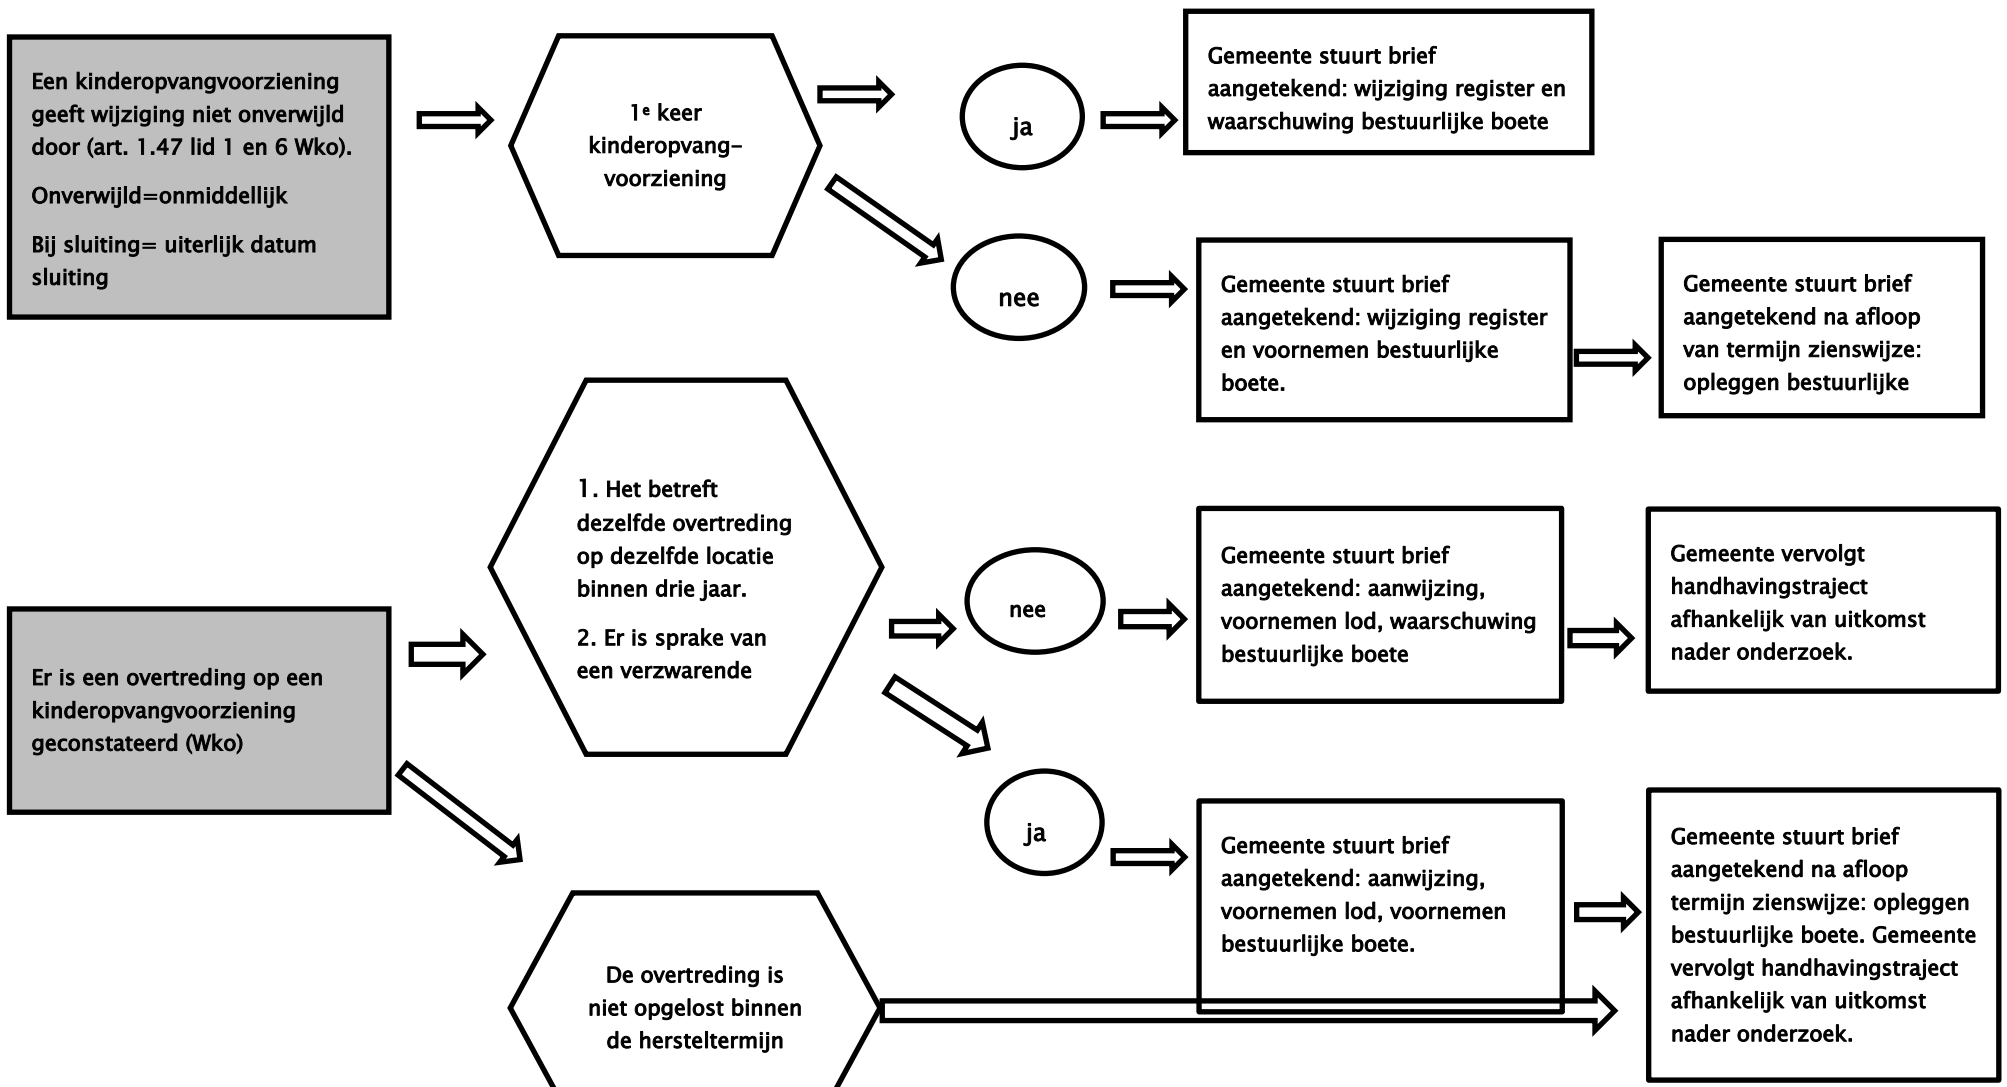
Een kinderopvangvoorziening geeft wijziging niet onverwijld door (art. 1.47 lid 1 en 6 Wko).

Onverwijld=onmiddellijk

Bij sluiting= uiterlijk datum sluiting

1$^{e}$ keer kinderopvang-voorziening

ja

Gemeente stuurt brief aangetekend: wijziging register en waarschuwing bestuurlijke boete

nee

Gemeente stuurt brief aangetekend: wijziging register en voornemen bestuurlijke boete.

Gemeente stuurt brief aangetekend na afloop van termijn zienswijze: opleggen bestuurlijke

Er is een overtreding op een kinderopvangvoorziening geconstateerd (Wko)

1. Het betreft dezelfde overtreding op dezelfde locatie binnen drie jaar.

2. Er is sprake van een verzwarende

nee

Gemeente stuurt brief aangetekend: aanwijzing, voornemen lod, waarschuwing bestuurlijke boete

Gemeente vervolgt handhavingstraject afhankelijk van uitkomst nader onderzoek.

ja

Gemeente stuurt brief aangetekend: aanwijzing, voornemen lod, voornemen bestuurlijke boete.

Gemeente stuurt brief aangetekend na afloop termijn zienswijze: opleggen bestuurlijke boete. Gemeente vervolgt handhavingstraject afhankelijk van uitkomst nader onderzoek.

De overtreding is niet opgelost binnen de hersteltermijn